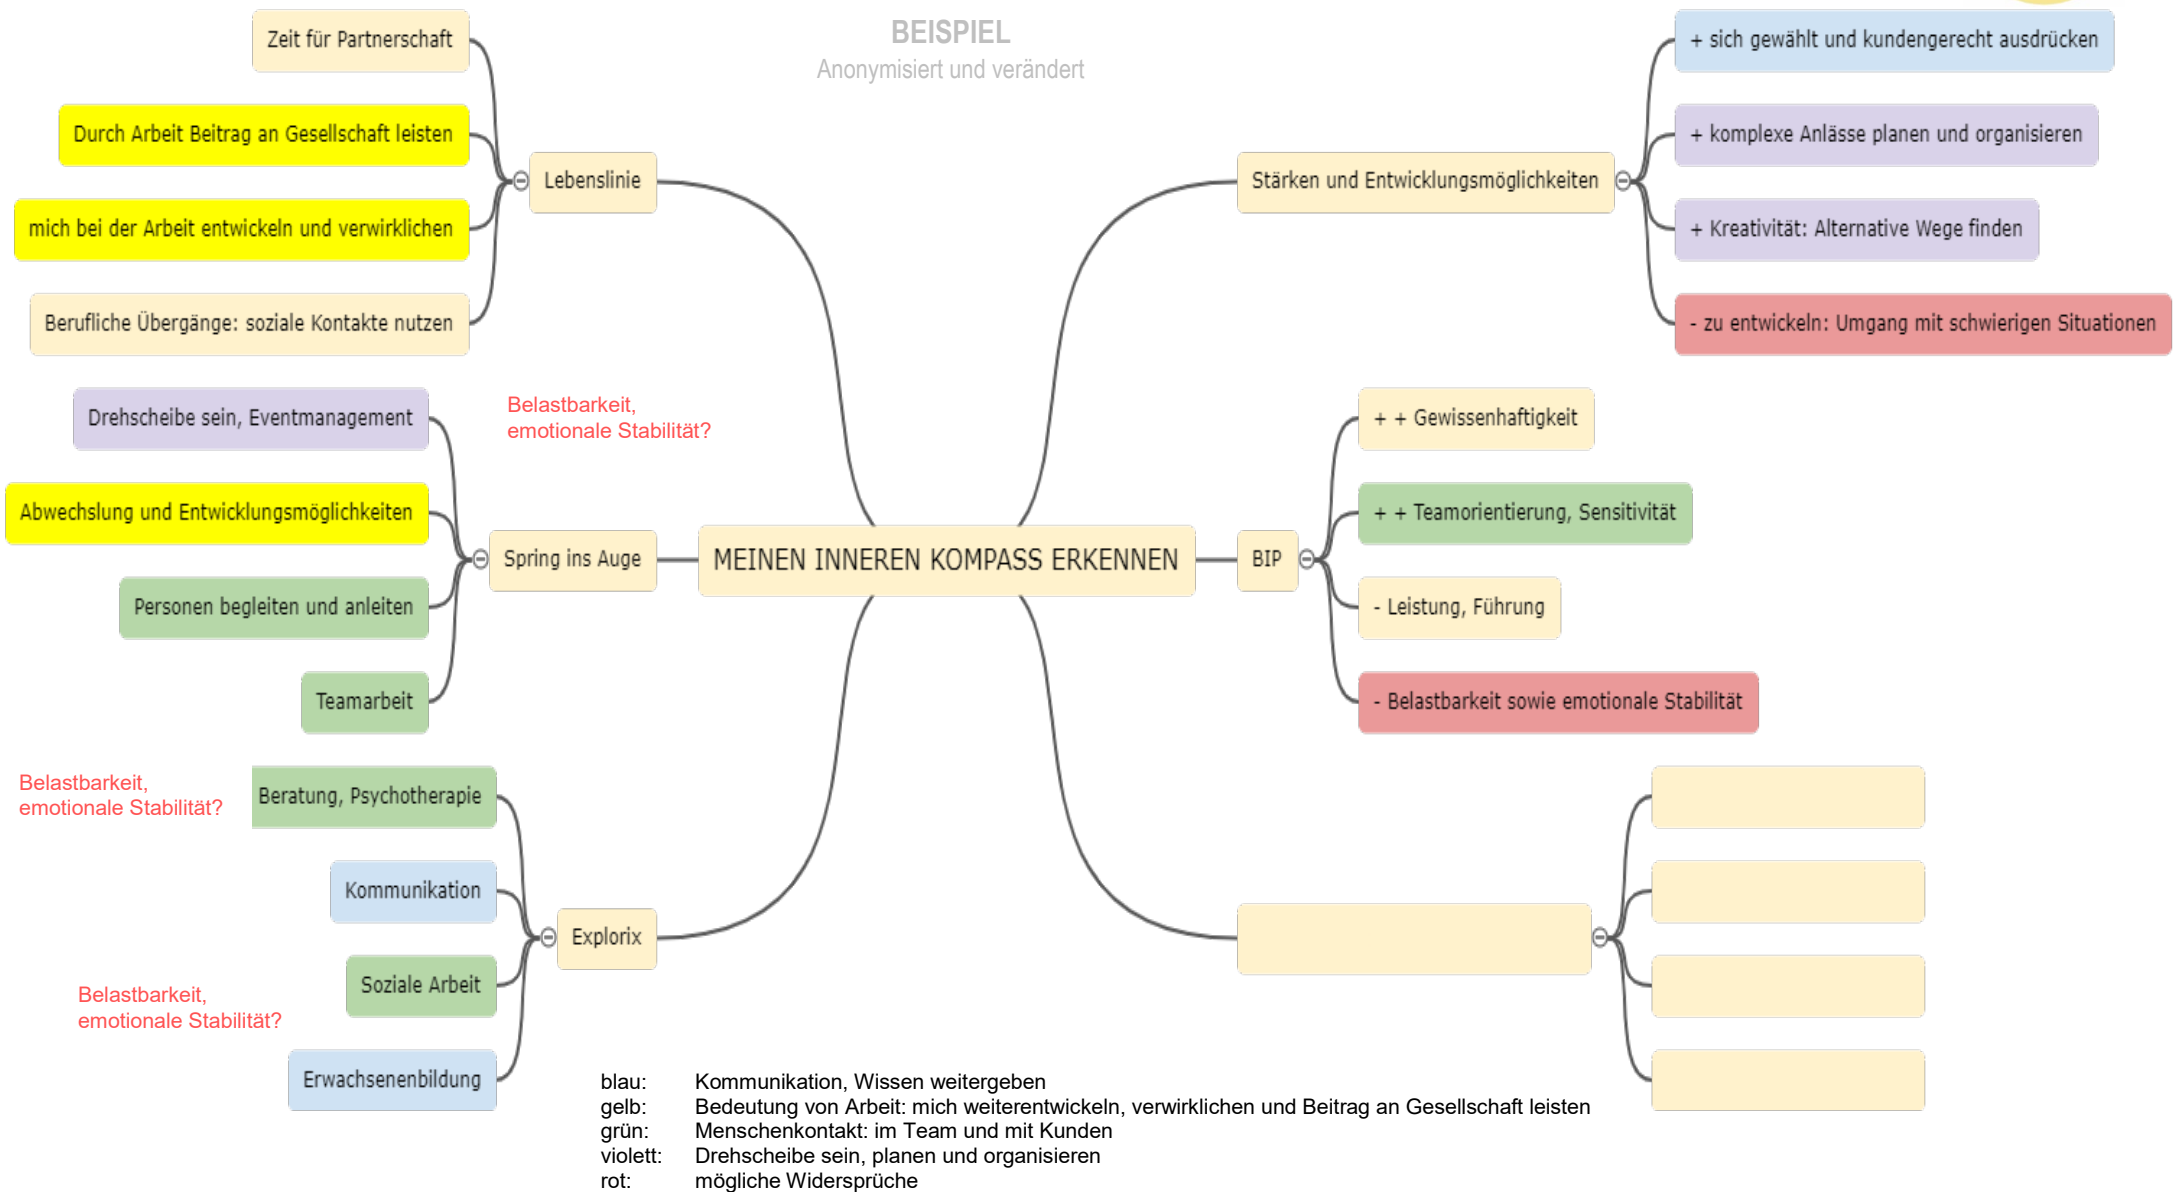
BEISPIEL
Anonymisiert und verändert

MEINEN INNEREN KOMPASS ERKENNEN

Lebenslinie
Zeit für Partnerschaft
Durch Arbeit Beitrag an Gesellschaft leisten
mich bei der Arbeit entwickeln und verwirklichen
Berufliche Übergänge: soziale Kontakte nutzen

Stärken und Entwicklungsmöglichkeiten
+ sich gewählt und kundengerecht ausdrücken
+ komplexe Anlässe planen und organisieren
+ Kreativität: Alternative Wege finden
- zu entwickeln: Umgang mit schwierigen Situationen

Belastbarkeit, emotionale Stabilität?

Spring ins Auge
Drehscheibe sein, Eventmanagement
Abwechslung und Entwicklungsmöglichkeiten
Personen begleiten und anleiten
Teamarbeit

BIP
+ + Gewissenhaftigkeit
+ + Teamorientierung, Sensitivität
- Leistung, Führung
- Belastbarkeit sowie emotionale Stabilität

Belastbarkeit, emotionale Stabilität?

Explorix
Beratung, Psychotherapie
Kommunikation
Soziale Arbeit
Erwachsenenbildung

Belastbarkeit, emotionale Stabilität?

blau: Kommunikation, Wissen weitergeben
gelb: Bedeutung von Arbeit: mich weiterentwickeln, verwirklichen und Beitrag an Gesellschaft leisten
grün: Menschenkontakt: im Team und mit Kunden
violett: Drehscheibe sein, planen und organisieren
rot: mögliche Widersprüche